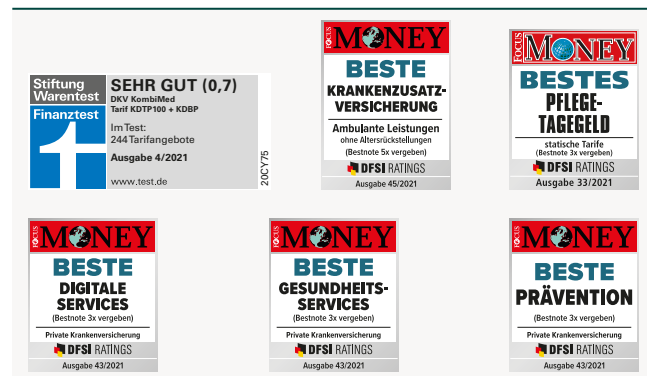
Stiftung Warentest
Finanztest
SEHR GUT (0,7)
DKV KombiMed Tarif KDTP100 + KDBP
Im Test: 244 Tarifangebote
Ausgabe 4/2021
www.test.de
20CY75

FOCUS MONEY
BESTE
KRANKENZUSATZ-VERSICHERUNG
Ambulante Leistungen
ohne Altersrückstellungen
(Bestnote 5x vergeben)
DFSI RATINGS
Ausgabe 45/2021

FOCUS MONEY
BESTES
PFLEGE-TAGEGELD
statische Tarife
(Bestnote 3x vergeben)
DFSI RATINGS
Ausgabe 33/2021

FOCUS MONEY
BESTE
DIGITALE SERVICES
(Bestnote 3x vergeben)
Private Krankenversicherung
DFSI RATINGS
Ausgabe 43/2021

FOCUS MONEY
BESTE
GESUNDHEITS-SERVICES
(Bestnote 3x vergeben)
Private Krankenversicherung
DFSI RATINGS
Ausgabe 43/2021

FOCUS MONEY
BESTE
PRÄVENTION
(Bestnote 3x vergeben)
Private Krankenversicherung
DFSI RATINGS
Ausgabe 43/2021